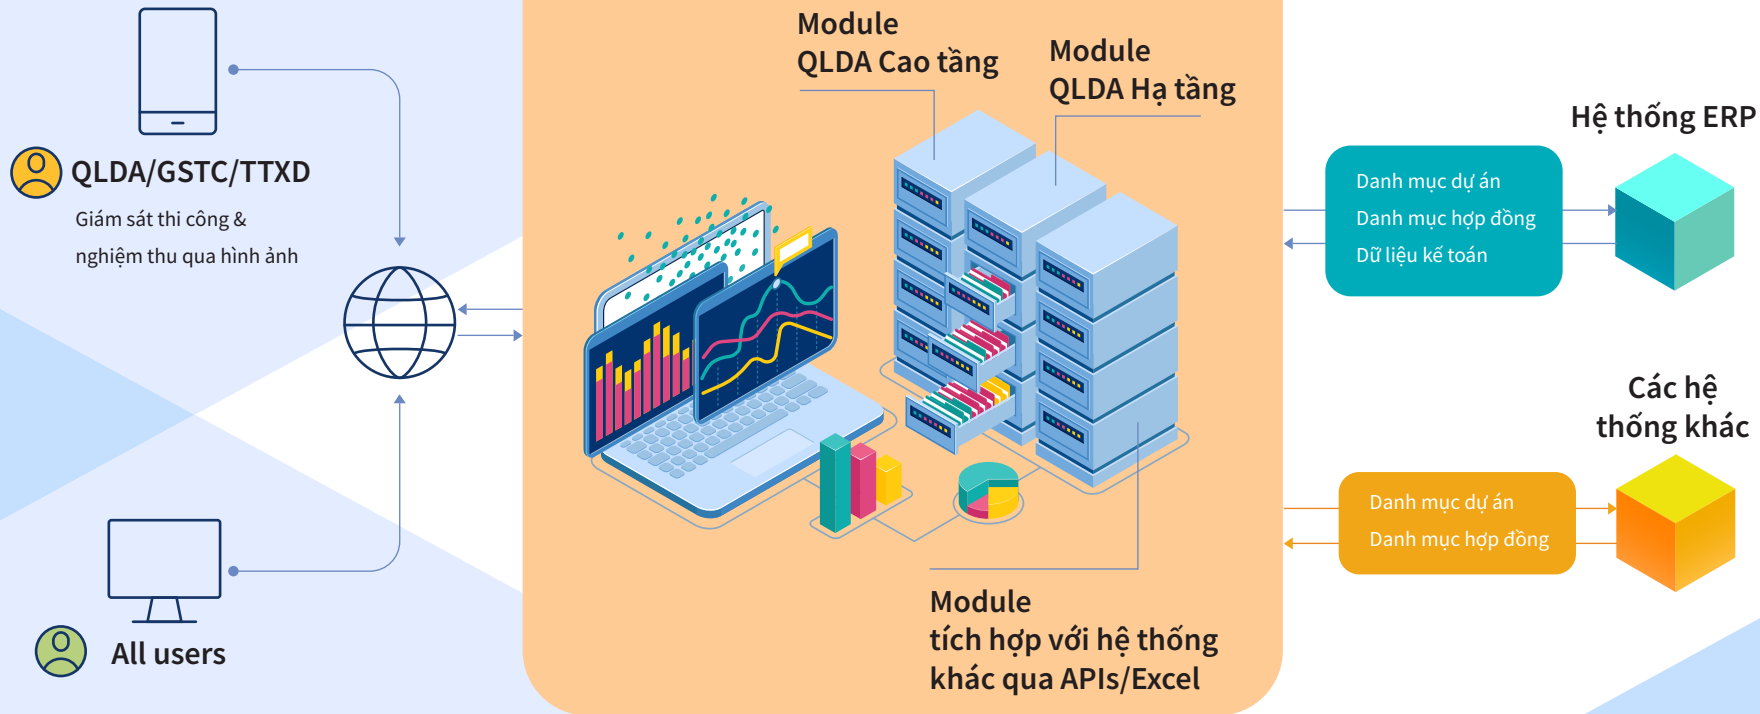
QLDA/GSTC/TTXD

Giám sát thi công & nghiệm thu qua hình ảnh

All users

Module
QLDA Cao tầng

Module
QLDA Hạ tầng

Module
tích hợp với hệ thống khác qua APIs/Excel

Hệ thống ERP

Danh mục dự án
Danh mục hợp đồng
Dữ liệu kế toán

Các hệ thống khác

Danh mục dự án
Danh mục hợp đồng